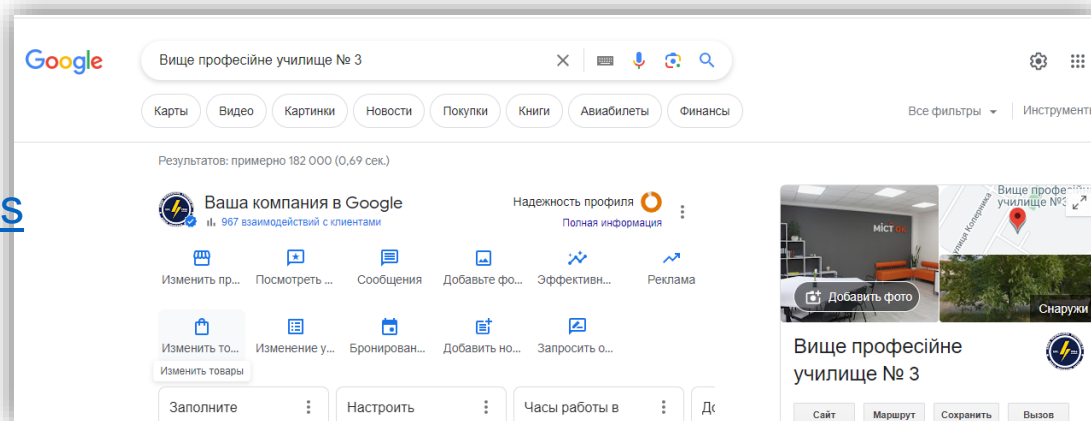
Google

Вище професійне училище № 3

Карты Видео Картинки Новости Покупки Книги Авиабилеты Финансы

Все фильтры Инструменты

Результатов: примерно 182 000 (0,69 сек.)

S

Ваша компания в Google
967 взаимодействий с клиентами

Надежность профиля
Полная информация

Изменить пр... Посмотреть ... Сообщения Добавьте фо... Эффективн... Реклама

Изменить то... Изменение у... Бронирован... Добавить но... Запросить о...

Изменить товары

Заполните Настроить Часы работы в До

Вище професійне училище №3

улица Коперника

МІСТОК

Добавить фото

Снаружи

Вище професійне училище № 3

Сайт Маршрут Сохранить Вызов